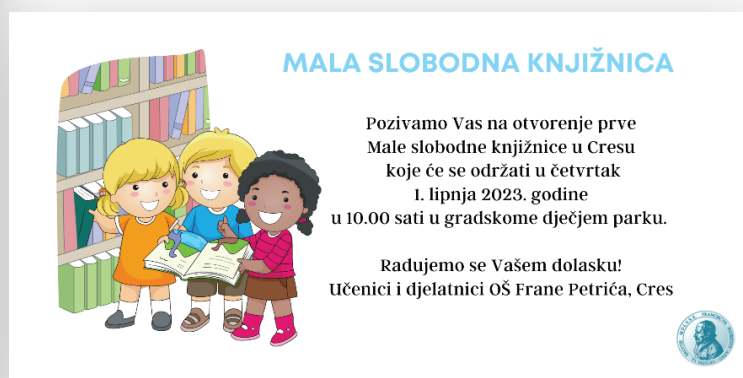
MALA SLOBODNA KNJIŽNICA

Pozivamo Vas na otvorenje prve Male slobodne knjižnice u Cresu koje će se održati u četvrtak 1. lipnja 2023. godine u 10.00 sati u gradskome dječjem parku.

Radujemo se Vašem dolasku!
Učenici i djelatnici OŠ Frane Petrića, Cres